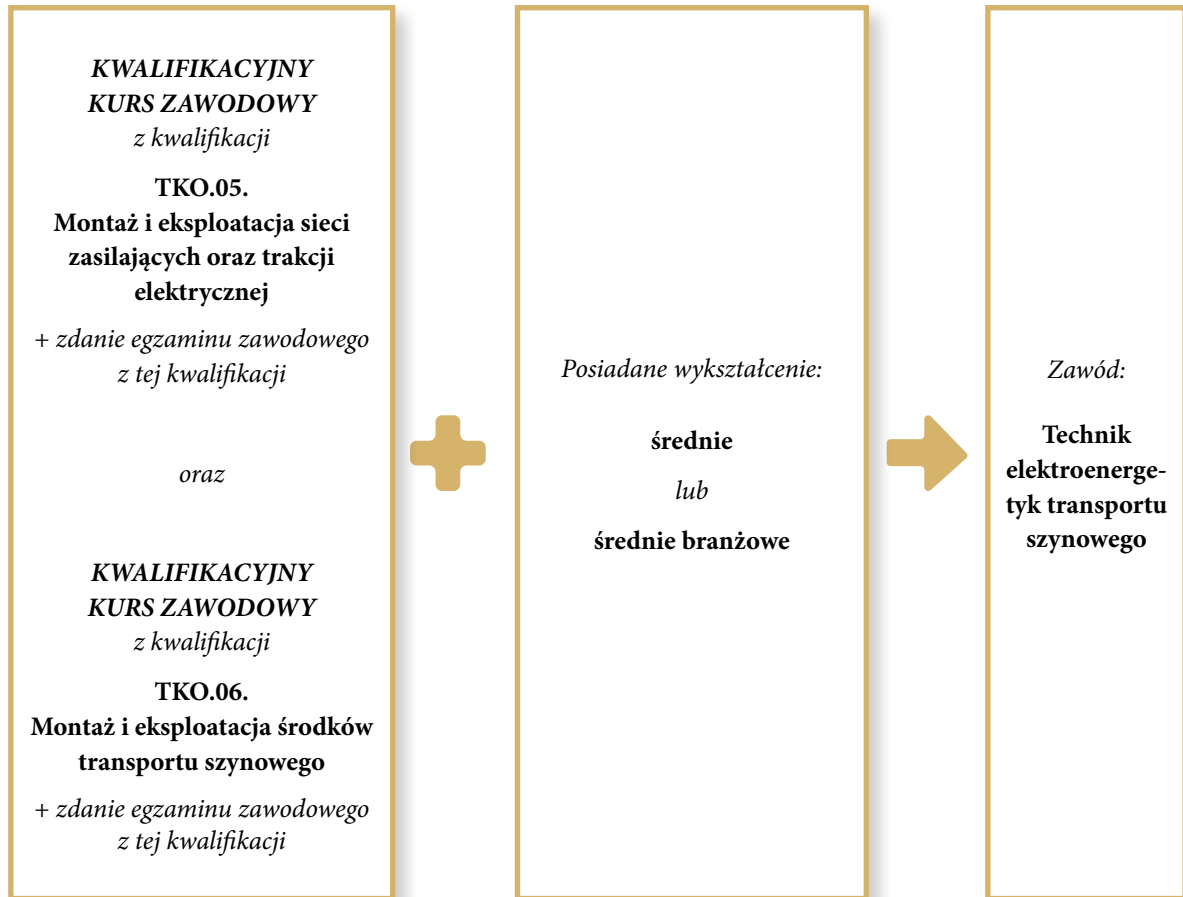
KWALIFIKACYJNY KURS ZAWODOWY
z kwalifikacji

TKO.05.
Montaż i eksploatacja sieci zasilających oraz trakcji elektrycznej

+ zdanie egzaminu zawodowego z tej kwalifikacji

oraz

KWALIFIKACYJNY KURS ZAWODOWY
z kwalifikacji

TKO.06.
Montaż i eksploatacja środków transportu szynowego

+ zdanie egzaminu zawodowego z tej kwalifikacji

Posiadane wykształcenie:

średnie

lub

średnie branżowe

Zawód:

Technik elektroenergetyk transportu szynowego